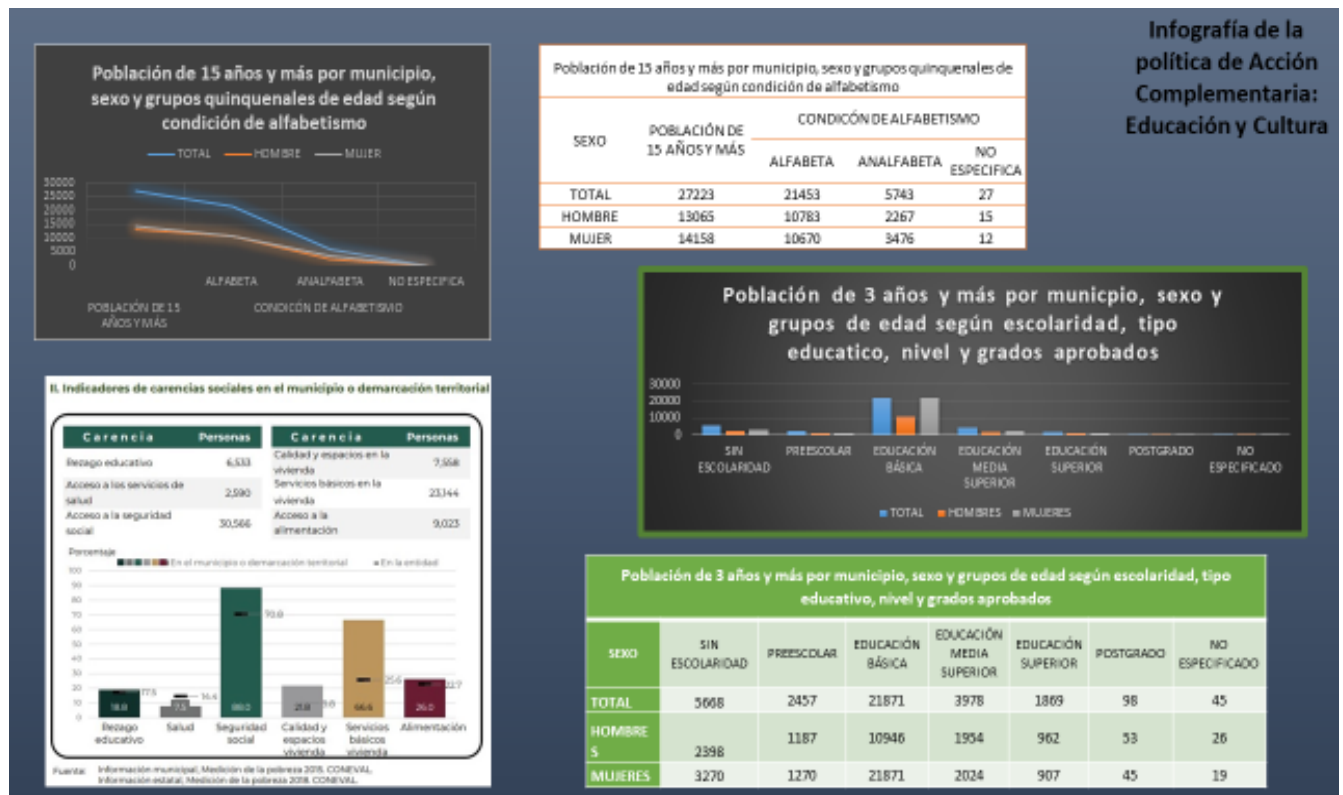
Infografía de la política de Acción Complementaria: Educación y Cultura

Población de 15 años y más por municipio, sexo y grupos quinquenales de edad según condición de alfabetismo

TOTAL HOMBRE MUJER

30000
25000
20000
15000
10000
5000
0

POBLACIÓN DE 15 AÑOS Y MÁS
ALFABETA
ANALFABETA
NO ESPECIFICA
CONDICÓN DE ALFABETISMO

Población de 15 años y más por municipio, sexo y grupos quinquenales de edad según condición de alfabetismo

| SEXO | POBLACIÓN DE 15 AÑOS Y MÁS | CONDICIÓN DE ALFABETISMO | | |
|---|---|---|---|---|
| | | ALFABETA | ANALFABETA | NO ESPECIFICA |
| TOTAL | 27223 | 21453 | 5743 | 27 |
| HOMBRE | 13065 | 10783 | 2267 | 15 |
| MUJER | 14158 | 10670 | 3476 | 12 |

Población de 3 años y más por municpio, sexo y grupos de edad según escolaridad, tipo educatico, nivel y grados aprobados

30000
20000
10000
0

SIN ESCOLARIDAD
PREESCOLAR
EDUCACIÓN BÁSICA
EDUCACIÓN MEDIA SUPERIOR
EDUCACIÓN SUPERIOR
POSTGRADO
NO ESPECIFICADO

TOTAL HOMBRES MUJERES

II. Indicadores de carencias sociales en el municipio o demarcación territorial

| Carencia | Personas |
|---|---|
| Rezago educativo | 6,533 |
| Acceso a los servicios de salud | 2,590 |
| Acceso a la seguridad social | 30,566 |

| Carencia | Personas |
|---|---|
| Calidad y espacios en la vivienda | 7,558 |
| Servicios básicos en la vivienda | 23,144 |
| Acceso a la alimentación | 9,023 |

Porcentaje
En el municipio o demarcación territorial
En la entidad

100
90
80
70
60
50
40
30
20
10
0

18.8 17.5
7.5 14.4
88.0 70.0
21.8 8.8
66.6 25.6
26.0 22.7

Rezago educativo
Salud
Seguridad social
Calidad y espacios vivienda
Servicios básicos vivienda
Alimentación

Fuente: Información municipal: Medición de la pobreza 2015, CONEVAL. Información estatal: Medición de la pobreza 2018, CONEVAL.

Población de 3 años y más por municipio, sexo y grupos de edad según escolaridad, tipo educativo, nivel y grados aprobados

| SEXO | SIN ESCOLARIDAD | PREESCOLAR | EDUCACIÓN BÁSICA | EDUCACIÓN MEDIA SUPERIOR | EDUCACIÓN SUPERIOR | POSTGRADO | NO ESPECIFICADO |
|---|---|---|---|---|---|---|---|
| TOTAL | 5668 | 2457 | 21871 | 3978 | 1869 | 98 | 45 |
| HOMBRES | 2398 | 1187 | 10946 | 1954 | 962 | 53 | 26 |
| MUJERES | 3270 | 1270 | 21871 | 2024 | 907 | 45 | 19 |